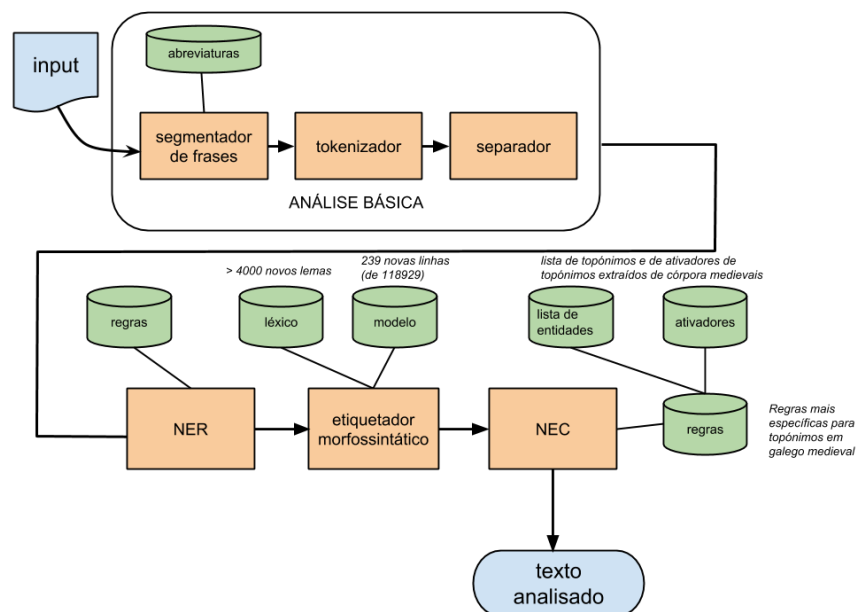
input

abreviaturas

segmentador de frases

tokenizador

separador

ANÁLISE BÁSICA

> 4000 novos lemas

239 novas linhas (de 118929)

lista de topónimos e de ativadores de topónimos extraídos de córpora medievais

regras

léxico

modelo

lista de entidades

ativadores

NER

etiquetador morfossintático

NEC

regras

Regras mais específicas para topónimos em galego medieval

texto analisado